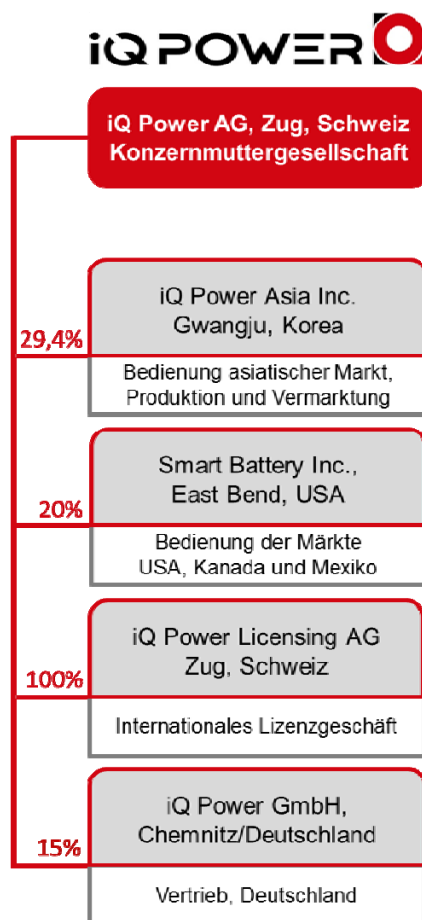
iQ POWER

iQ Power AG, Zug, Schweiz
Konzernmuttergesellschaft

29,4%

iQ Power Asia Inc.
Gwangju, Korea

Bedienung asiatischer Markt, Produktion und Vermarktung

20%

Smart Battery Inc., East Bend, USA

Bedienung der Märkte USA, Kanada und Mexiko

100%

iQ Power Licensing AG
Zug, Schweiz

Internationales Lizenzgeschäft

15%

iQ Power GmbH, Chemnitz/Deutschland

Vertrieb, Deutschland